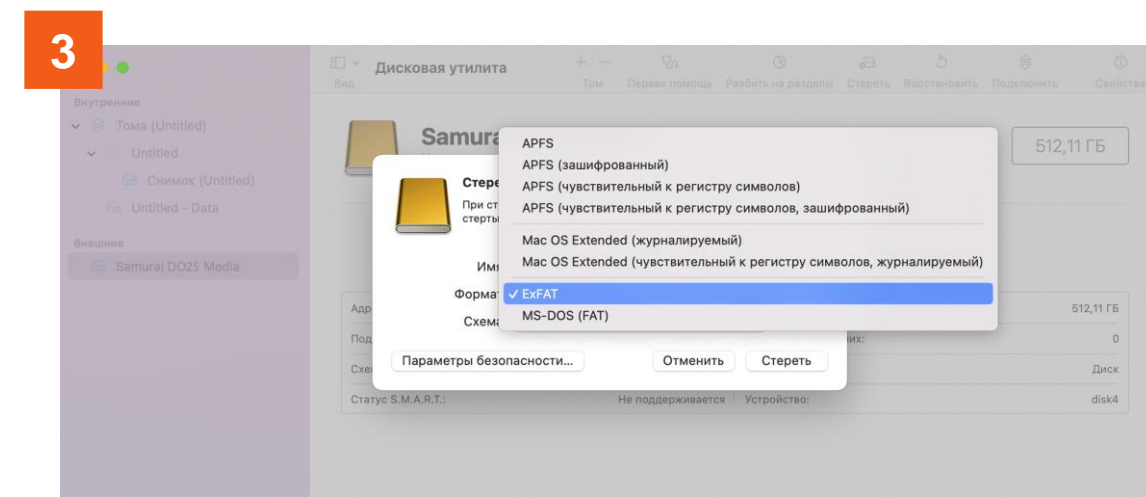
3

Вид

Дисковая утилита

Том

Первая помощь

Разбить на разделы

Стереть

Восстановить

Подключить

Свойства

Внутренние

Тома (Untitled)

Untitled

Снимок (Untitled)

Untitled - Data

Внешние

Samurai DO25 Media

Samura

512,11 ГБ

Стере

При ст
стерты

APFS
APFS (зашифрованный)
APFS (чувствительный к регистру символов)
APFS (чувствительный к регистру символов, зашифрованный)
Mac OS Extended (журналируемый)
Mac OS Extended (чувствительный к регистру символов, журналируемый)
✓ ExFAT
MS-DOS (FAT)

Имя

Формат

Схема

Параметры безопасности...

Отменить

Стереть

Адр

512,11 ГБ

Под

них:

0

Схе

Диск

Статус S.M.A.R.T.:

Не поддерживается

Устройство:

disk4